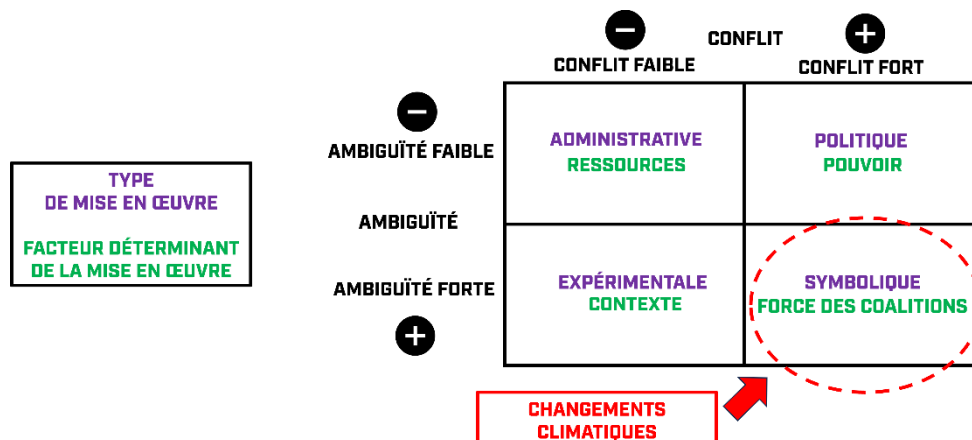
TYPE
DE MISE EN ŒUVRE

FACTEUR DÉTERMINANT
DE LA MISE EN ŒUVRE

CONFLIT

CONFLIT FAIBLE

CONFLIT FORT

AMBIGUÏTÉ FAIBLE

AMBIGUÏTÉ

AMBIGUÏTÉ FORTE

| | CONFLIT FAIBLE | CONFLIT FORT |
|---|---|---|
| AMBIGUÏTÉ FAIBLE | ADMINISTRATIVE RESSOURCES | POLITIQUE POUVOIR |
| AMBIGUÏTÉ FORTE | EXPÉRIMENTALE CONTEXTE | SYMBOLIQUE FORCE DES COALITIONS |

CHANGEMENTS
CLIMATIQUES